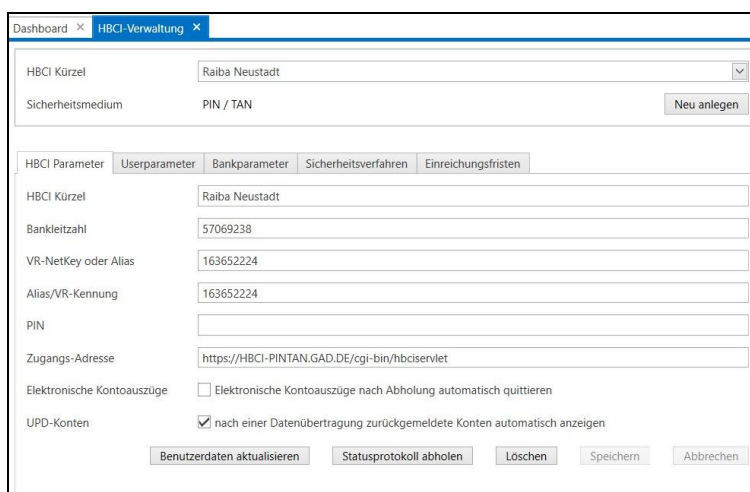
Dashboard ✕ HBCI-Verwaltung ✕

HBCI Kürzel Raiba Neustadt
Sicherheitsmedium PIN / TAN
Neu anlegen

HBCI Parameter | Userparameter | Bankparameter | Sicherheitsverfahren | Einreichungsfristen

HBCI Kürzel Raiba Neustadt
Bankleitzahl 57069238
VR-NetKey oder Alias 163652224
Alias/VR-Kennung 163652224
PIN
Zugangs-Adresse https://HBCI-PINTAN.GAD.DE/cgi-bin/hbciservlet
Elektronische Kontoauszüge Elektronische Kontoauszüge nach Abholung automatisch quittieren
UPD-Konten nach einer Datenübertragung zurückgemeldete Konten automatisch anzeigen

Benutzerdaten aktualisieren | Statusprotokoll abholen | Löschen | Speichern | Abbrechen